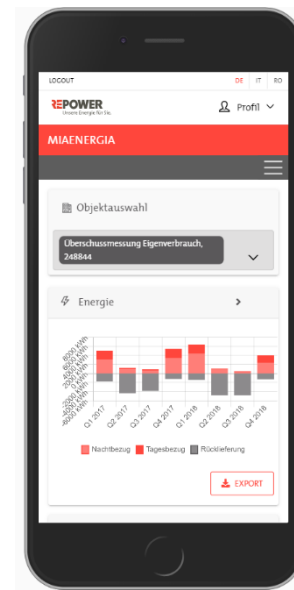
LOGOUT

DE IT RO

REPOWER
Unsere Energie für Sie.

Profil

MIAENERGIA

Objektauswahl

Überschussmessung Eigenverbrauch, 248844

Energie

8000 kWh
6000 kWh
4000 kWh
2000 kWh
0 kWh
-2000 kWh
-4000 kWh
-6000 kWh

Q1 2017
Q2 2017
Q3 2017
Q4 2017
Q1 2018
Q2 2018
Q3 2018
Q4 2018

Nachtbezug
Tagesbezug
Rücklieferung

EXPORT